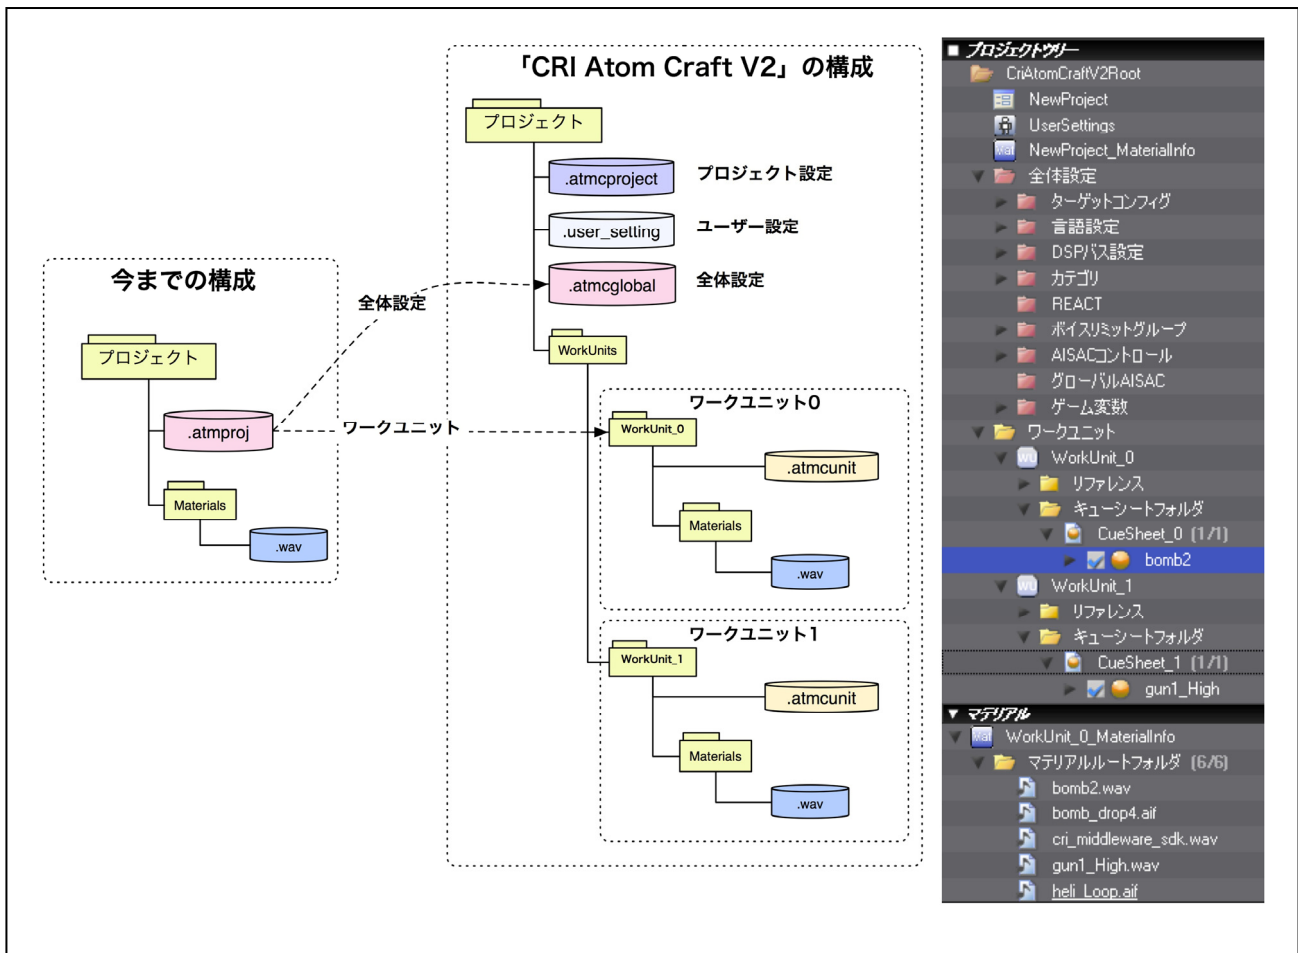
「CRI Atom Craft V2」の構成

プロジェクト
.atmcproject プロジェクト設定
.user_selting ユーザー設定
.atmcglobal 全体設定
WorkUnits

ワークユニット0
WorkUnit_0
.atmcunit
Materials
.wav

ワークユニット1
WorkUnit_1
.atmcunit
Materials
.wav

今までの構成
プロジェクト
.atmproj
Materials
.wav

全体設定
ワークユニット

■ プロジェクトツリー
CriAtomCraftV2Root
NewProject
UserSettings
NewProject_MaterialInfo
全体設定
ターゲットコンフィグ
言語設定
DSPバス設定
カテゴリ
REACT
ボイスリミットグループ
AISACコントロール
グローバルAISAC
ゲーム変数
ワークユニット
WorkUnit_0
リファレンス
キューシートフォルダ
CueSheet_0 (1/1)
bomb2
WorkUnit_1
リファレンス
キューシートフォルダ
CueSheet_1 (1/1)
gun1_High
▼ マテリアル
WorkUnit_0_MaterialInfo
マテリアルルートフォルダ (6/6)
bomb2.wav
bomb_drop4.aif
cri_middleware_sdk.wav
gun1_High.wav
heli_Loop.aif